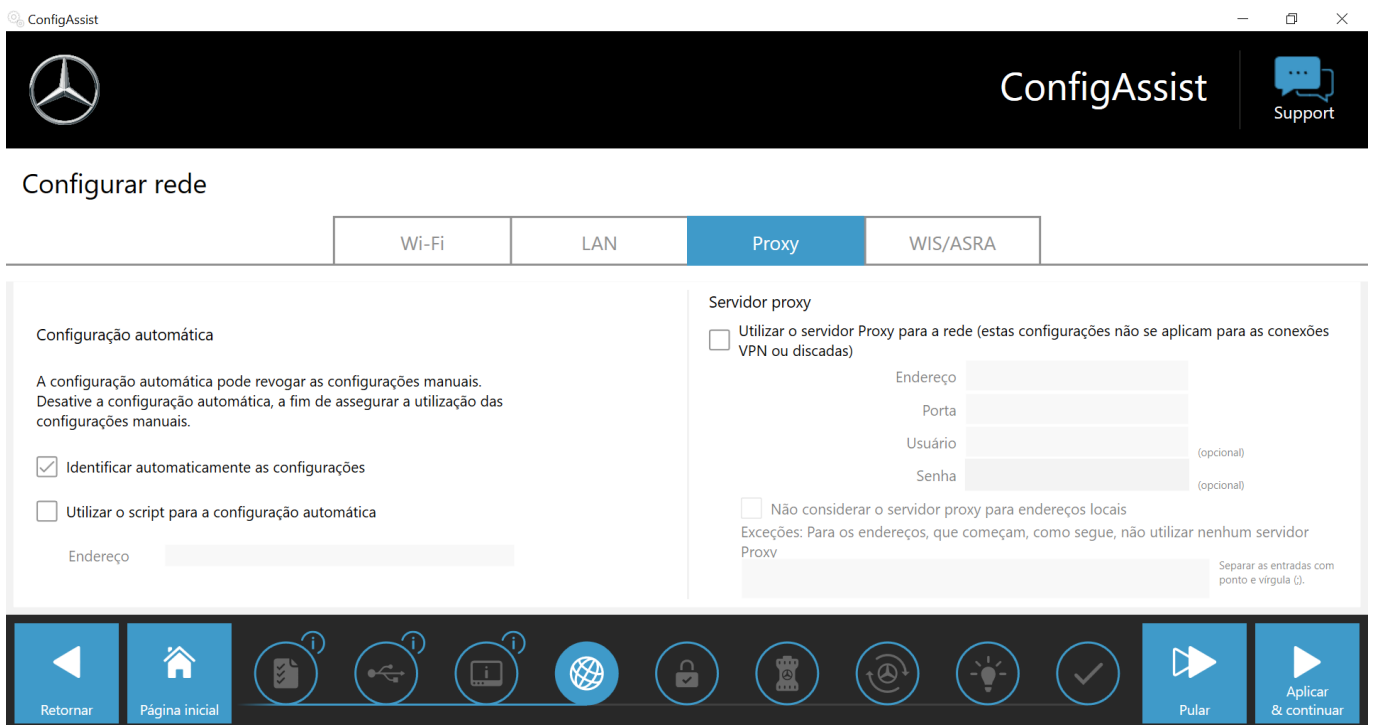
ConfigAssist

ConfigAssist

Support

Configurar rede

Wi-Fi
LAN
Proxy
WIS/ASRA

Configuração automática

A configuração automática pode revogar as configurações manuais. Desative a configuração automática, a fim de assegurar a utilização das configurações manuais.

Identificar automaticamente as configurações

Utilizar o script para a configuração automática

Endereço

Servidor proxy

Utilizar o servidor Proxy para a rede (estas configurações não se aplicam para as conexões VPN ou discadas)

Endereço

Porta

Usuário (opcional)

Senha (opcional)

Não considerar o servidor proxy para endereços locais

Exceções: Para os endereços, que começam, como segue, não utilizar nenhum servidor Proxy

Separar as entradas com ponto e vírgula (;).

Retornar
Página inicial
Pular
Aplicar & continuar